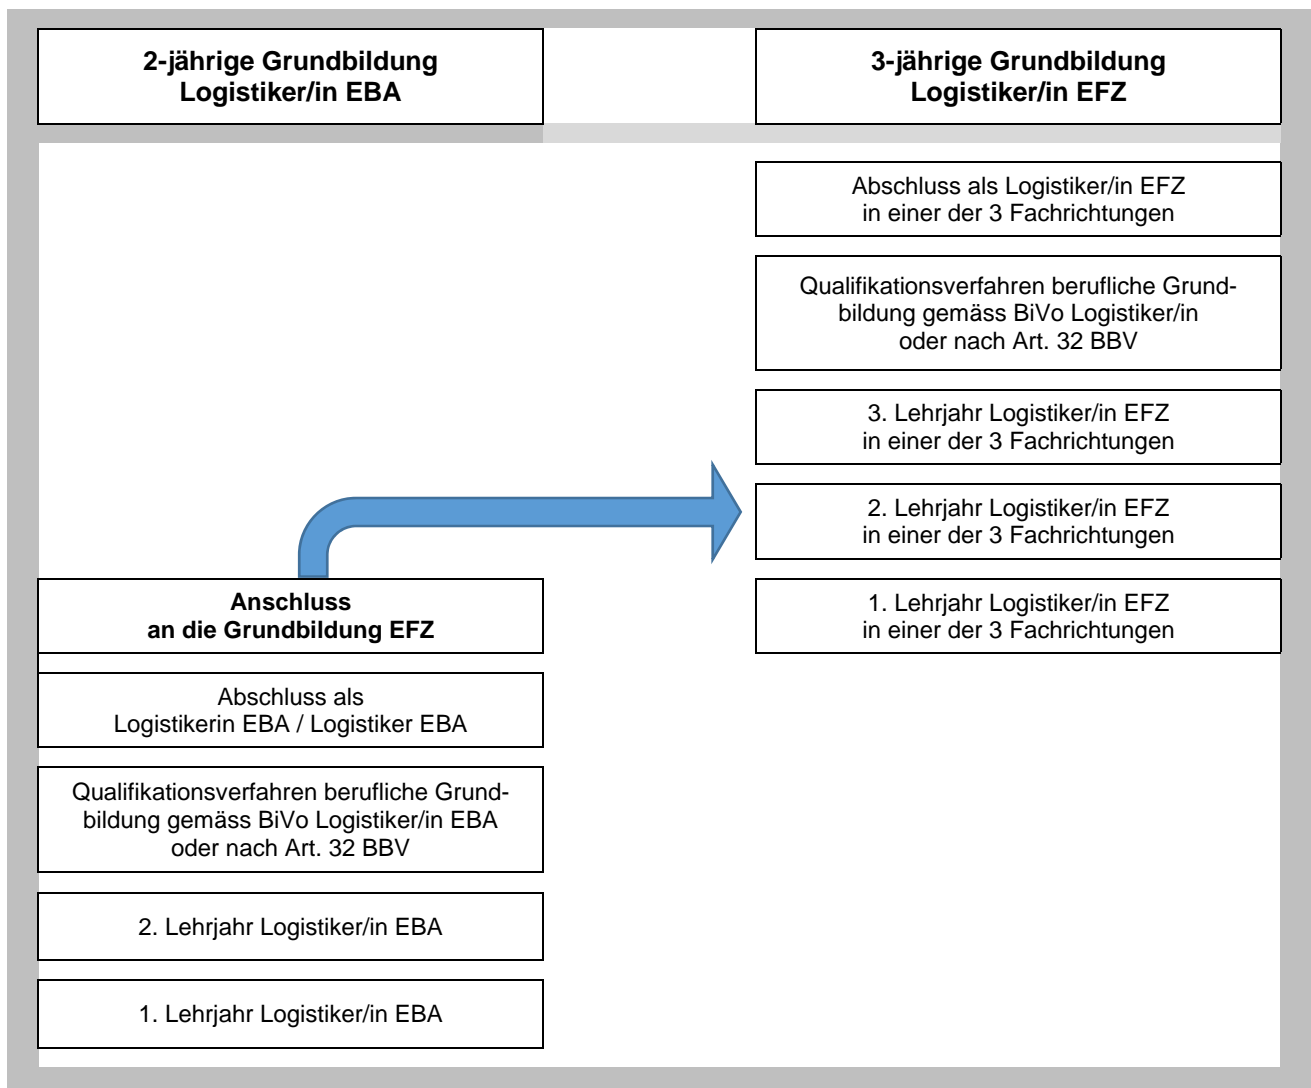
2-jährige Grundbildung
Logistiker/in EBA

3-jährige Grundbildung
Logistiker/in EFZ

Abschluss als Logistiker/in EFZ
in einer der 3 Fachrichtungen

Qualifikationsverfahren berufliche Grundbildung gemäss BiVo Logistiker/in
oder nach Art. 32 BBV

3. Lehrjahr Logistiker/in EFZ
in einer der 3 Fachrichtungen

2. Lehrjahr Logistiker/in EFZ
in einer der 3 Fachrichtungen

1. Lehrjahr Logistiker/in EFZ
in einer der 3 Fachrichtungen

Anschluss
an die Grundbildung EFZ

Abschluss als
Logistikerin EBA / Logistiker EBA

Qualifikationsverfahren berufliche Grundbildung gemäss BiVo Logistiker/in EBA
oder nach Art. 32 BBV

2. Lehrjahr Logistiker/in EBA

1. Lehrjahr Logistiker/in EBA